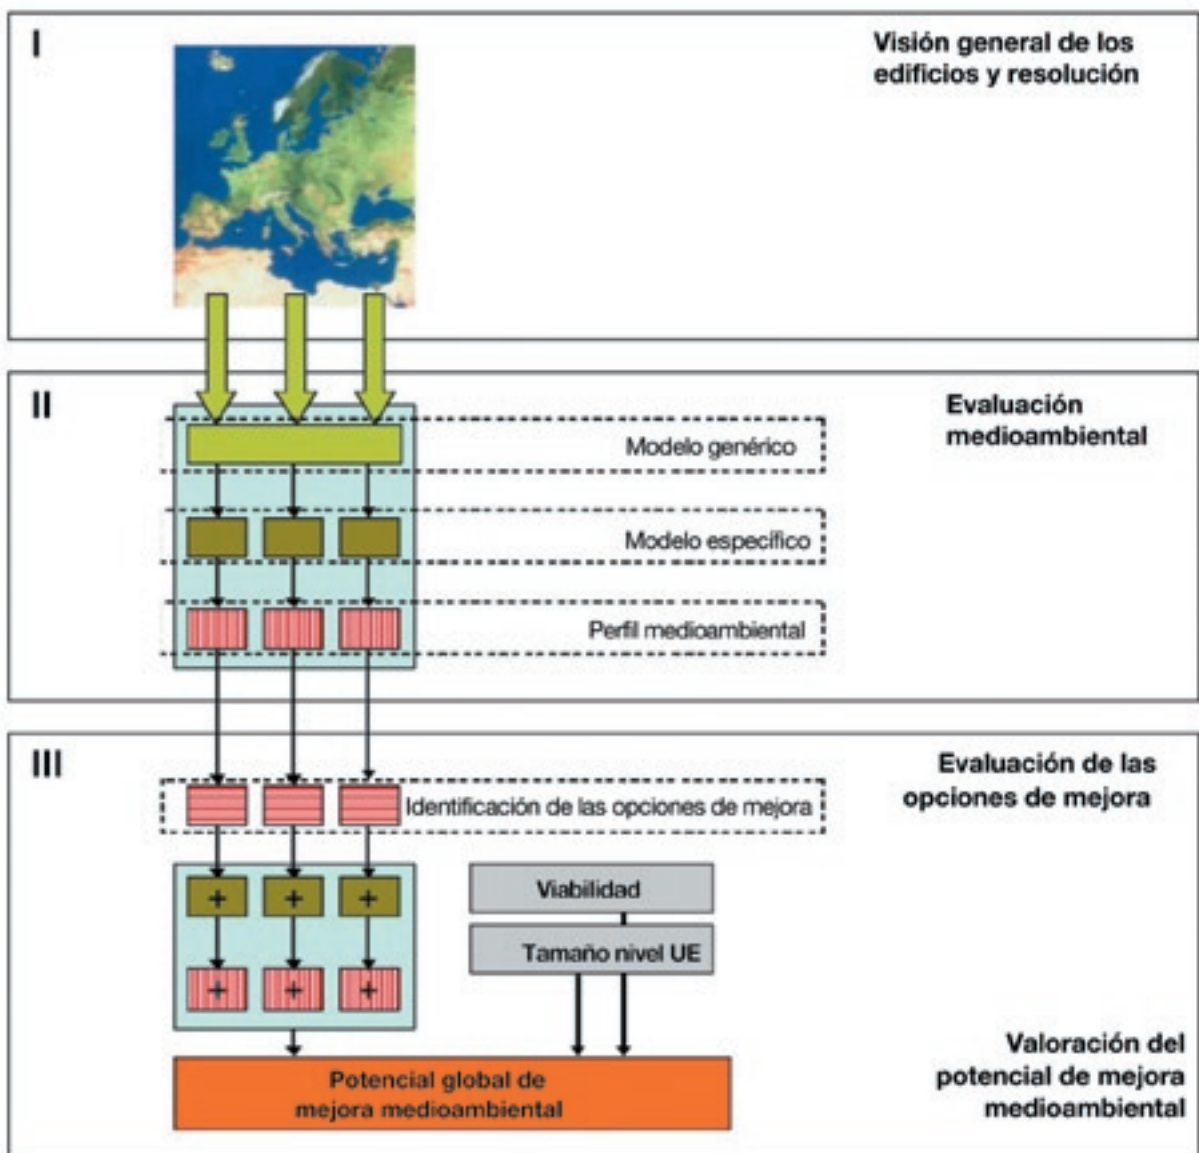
I

Visión general de los edificios y resolución

II

Evaluación medioambiental

Modelo genérico

Modelo específico

Perfil medioambiental

III

Evaluación de las opciones de mejora

Identificación de las opciones de mejora

+ + +

+ + +

Viabilidad

Tamaño nivel UE

Valoración del potencial de mejora medioambiental

Potencial global de mejora medioambiental